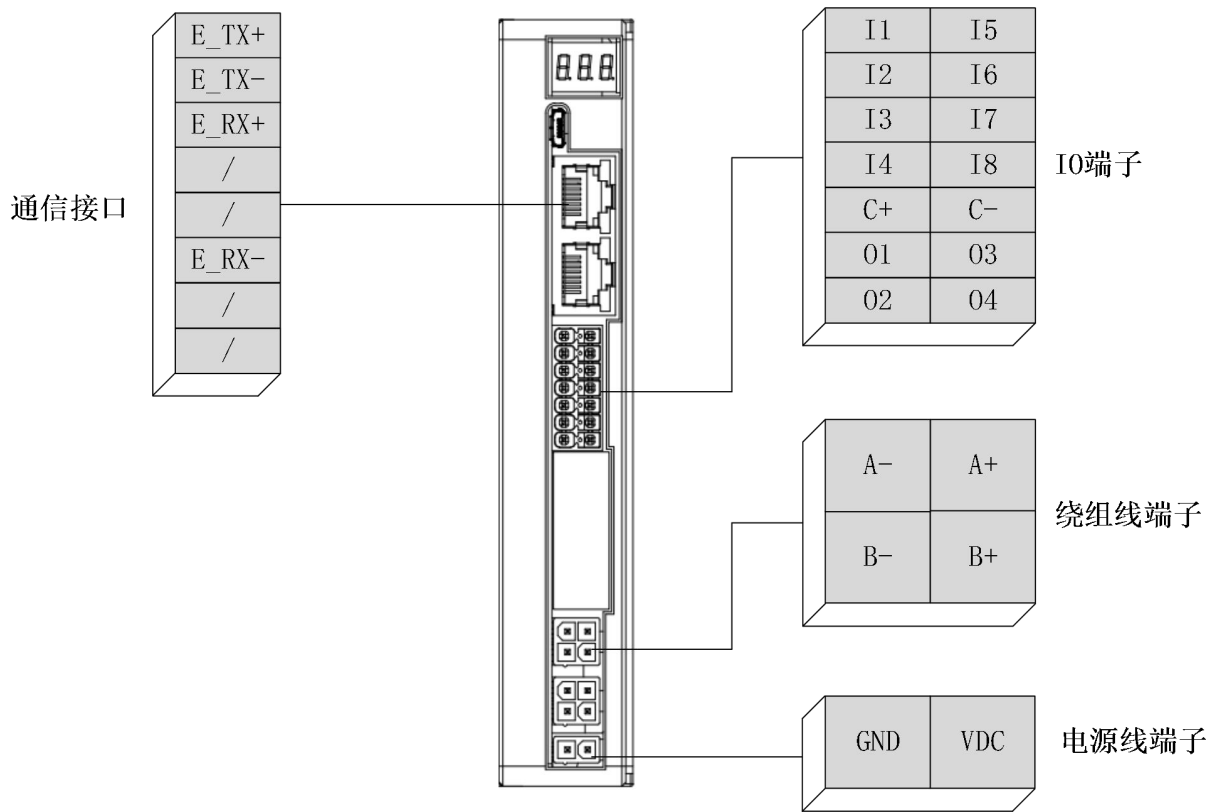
| E_TX+ |
|---|
| E_TX- |
| E_RX+ |
| / |
| / |
| E_RX- |
| / |
| / |

通信接口

| I1 | I5 |
|---|---|
| I2 | I6 |
| I3 | I7 |
| I4 | I8 |
| C+ | C- |
| O1 | O3 |
| O2 | O4 |

IO端子

| A- | A+ |
|---|---|
| B- | B+ |

绕组线端子

| GND | VDC |
|---|---|

电源线端子